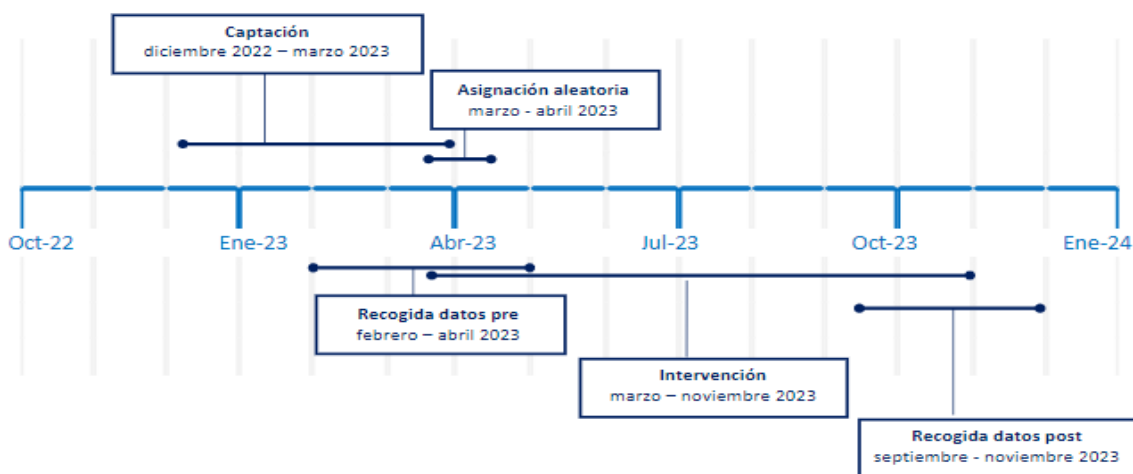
Captación
diciembre 2022 – marzo 2023

Asignación aleatoria
marzo - abril 2023

Oct-22
Ene-23
Abr-23
Jul-23
Oct-23
Ene-24

Recogida datos pre
febrero – abril 2023

Intervención
marzo – noviembre 2023

Recogida datos post
septiembre - noviembre 2023